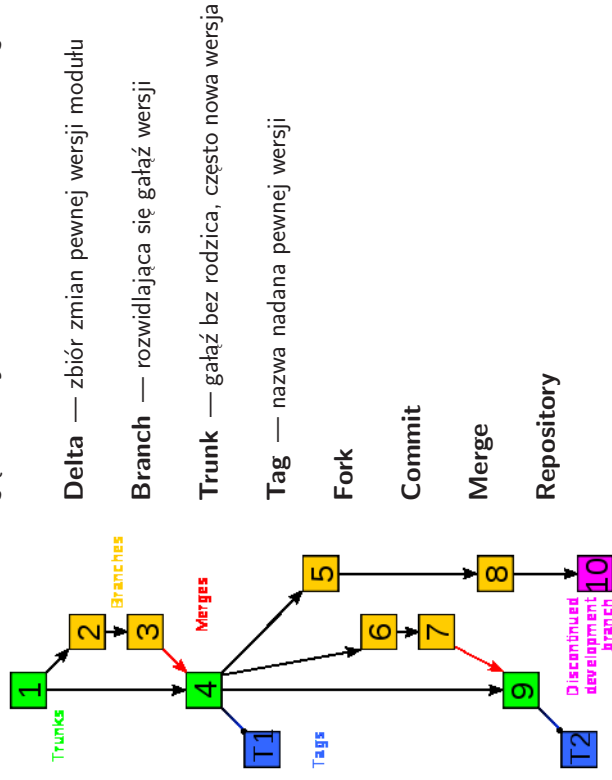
Delta — zbiór zmian pewnej wersji modułu

Branch — rozwidlająca się gałąź wersji

Trunk — gałąź bez rodzica, często nowa wersja

Tag — nazwa nadana pewnej wersji

Fork

Commit

Merge

Repository

Trunks
Branches
Merges
Tags
Discontinued development branch
1
2
3
4
5
6
7
8
9
10
T1
T2